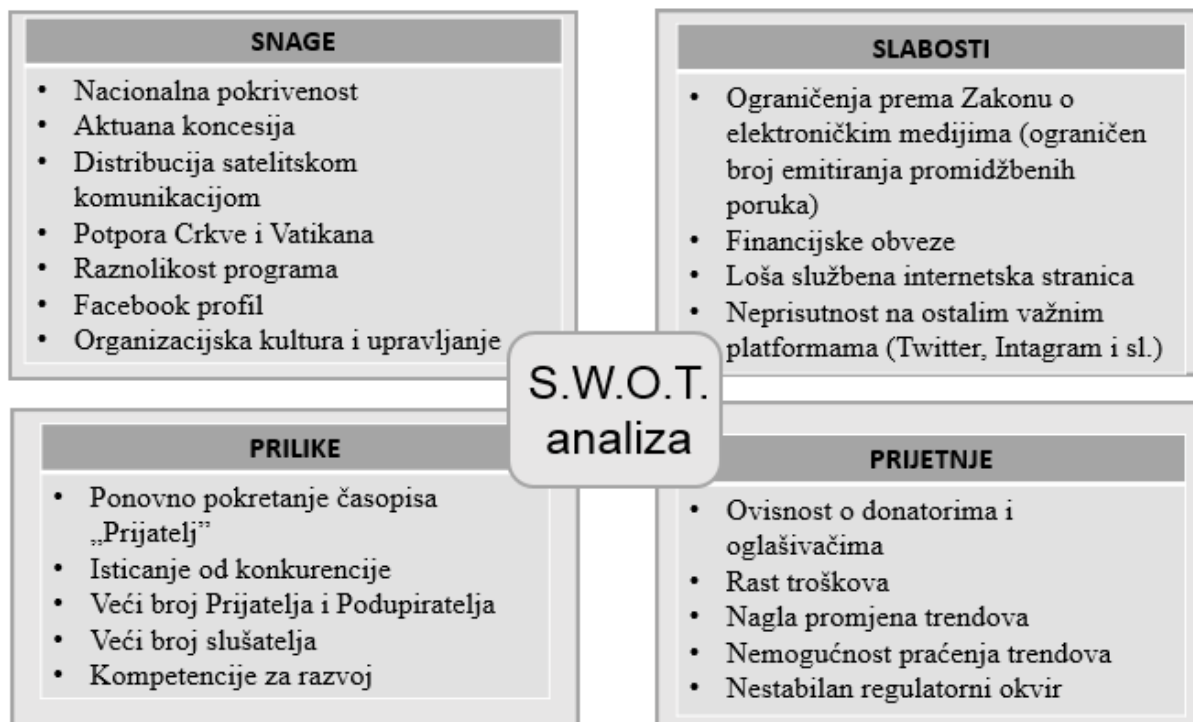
SNAGE

- Nacionalna pokrivenost
- Aktuana koncesija
- Distribucija satelitskom komunikacijom
- Potpora Crkve i Vatikana
- Raznolikost programa
- Facebook profil
- Organizacijska kultura i upravljanje

SLABOSTI

- Ograničenja prema Zakonu o elektroničkim medijima (ograničen broj emitiranja promidžbenih poruka)
- Financijske obveze
- Loša službena internetska stranica
- Neprisutnost na ostalim važnim platformama (Twitter, Intagram i sl.)

S.W.O.T. analiza

PRILIKE

- Ponovno pokretanje časopisa „Prijatelj"
- Isticanje od konkurencije
- Veći broj Prijatelja i Podupiratelja
- Veći broj slušatelja
- Kompetencije za razvoj

PRIJETNJE

- Ovisnost o donatorima i oglašivačima
- Rast troškova
- Nagla promjena trendova
- Nemogućnost praćenja trendova
- Nestabilan regulatorni okvir